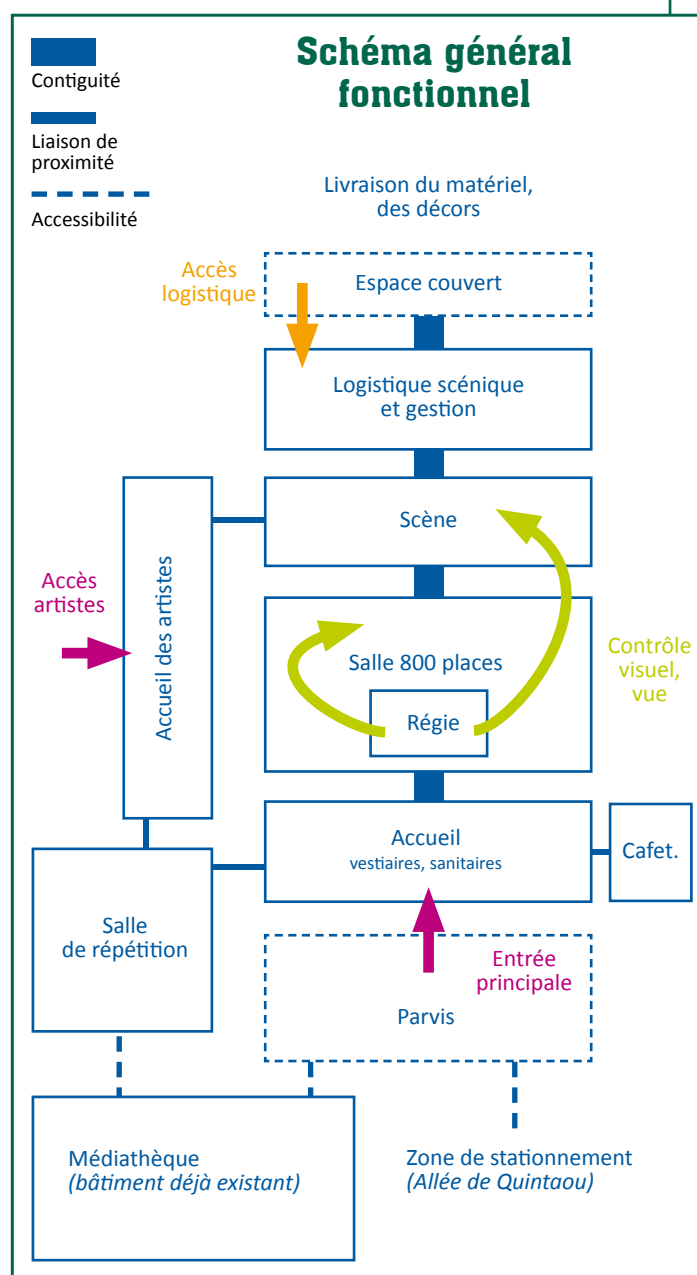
Contiguité

Liaison de proximité

Accessibilité

Schéma général fonctionnel

Livraison du matériel, des décors

Accès logistique

Espace couvert

Logistique scénique et gestion

Scène

Accès artistes

Accueil des artistes

Salle 800 places

Régie

Contrôle visuel, vue

Accueil
vestiaires, sanitaires

Cafet.

Salle de répétition

Entrée principale

Parvis

Médiathèque
*(bâtiment déjà existant)*

Zone de stationnement
*(Allée de Quintaou)*